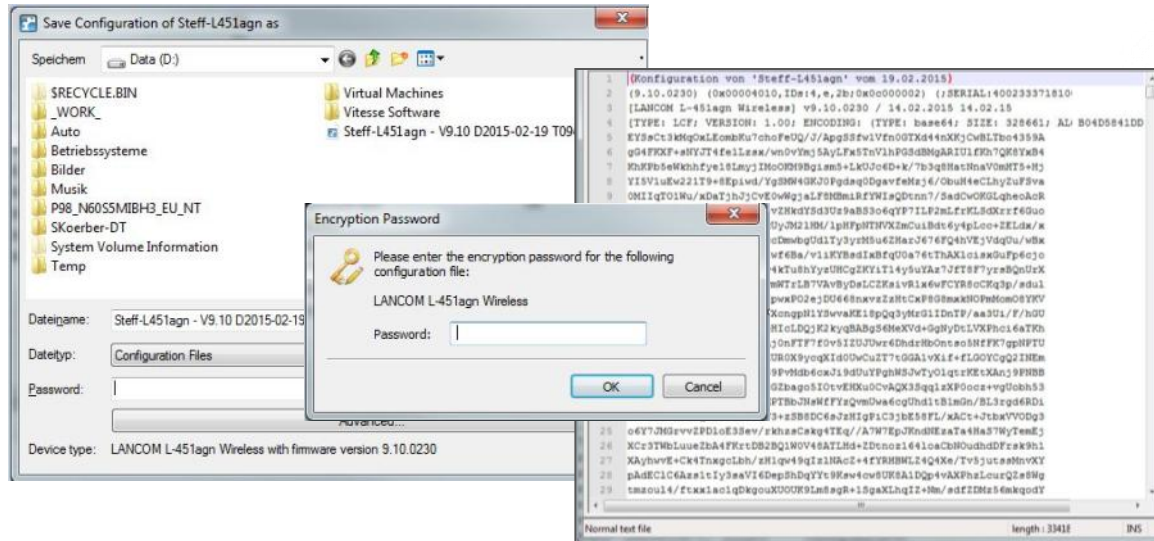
Save Configuration of Steff-L451agn as

Speichern Data (D:)

$RECYCLE.BIN
_WORK_
Auto
Betriebssysteme
Bilder
Musik
P98_N60S5MIBH3_EU_NT
SKoerber-DT
System Volume Information
Temp

Virtual Machines
Vitesse Software
Steff-L451agn - V9.10 D2015-02-19 T09

Dateiname: Steff-L451agn - V9.10 D2015-02-19

Dateityp: Configuration Files

Password:

Advanced...

Device type: LANCOM L-451agn Wireless with firmware version 9.10.0230

Encryption Password

Please enter the encryption password for the following configuration file:

LANCOM L-451agn Wireless

Password:

OK Cancel

1 (Konfiguration von 'Steff-L451agn' vom 19.02.2015)
2 (9.10.0230) (0x00004010,IDs:4,e,2b;0x0c000002) (;SERIAL:400233371810
3 (LANCOM L-451agn Wireless) v9.10.0230 / 14.02.2015 14.02.15
4 (TYPE: LCF; VERSION: 1.00; ENCODING: (TYPE: base64; SIZE: 328661; AL B04D5841DD
5 EYSsCt3kMqOxLEombKu7choFeUQ/J/ApgS5fw1VfnOGTXd44nXKjCwBLTbo4359A
6 gG4FKXF+aNYJT4fe1Lzsx/wn0vYmj5AyLFx5TnV1hPGSdBMgARIU1fKh7QK6YxB4
7 KhKPb5eWkhhfye1SLmyjIMoOKM9Bg1sm5+LkUJc6D+k/7b3q8HatNnaVOmMT5+Hj
8 YISV1uEw221T9+SEpiwd/YgSMN4GKJ0Pgdsq0DgavfeMzj6/ObuH4eCLhyZuFSva
9 0MIIqTO1Wu/xDaTjhJjCvE0wWgjaLF8MBmiRfYWIsQDtnn7/SadCwOKGLqheoAcR
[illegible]
25 o6Y7JMGrvvZPD1oE3Sev/rkhzsCskg4TEq//A7W7EpJKndNEzaTa4Ha37NyTemEj
26 XCr3TWbLuueZbA4FKrtDB2BQ1W0V48ATLHd+ZDtnoz164loaCbNOudhdPfrsk9h1
27 XAyhwvE+Ck4TnxgcLbh/zH1qw49qIz1NAcZ+4fYRHBWLZ4Q4Xe/Tv5jutssMnvXY
28 pAdEC1C6Azs1tIy3zaVI6DepShDqYYt9Ksw4cw8UK8A1DQp4vAXPhzLcurQZz8Wg
29 tmzou14/ftxxlac1qDkgouXUOUK9Lm8sgR+15gaXLhqIZ+Nm/sdfZDMz56mkgodY

Normal text file length : 33418 INS